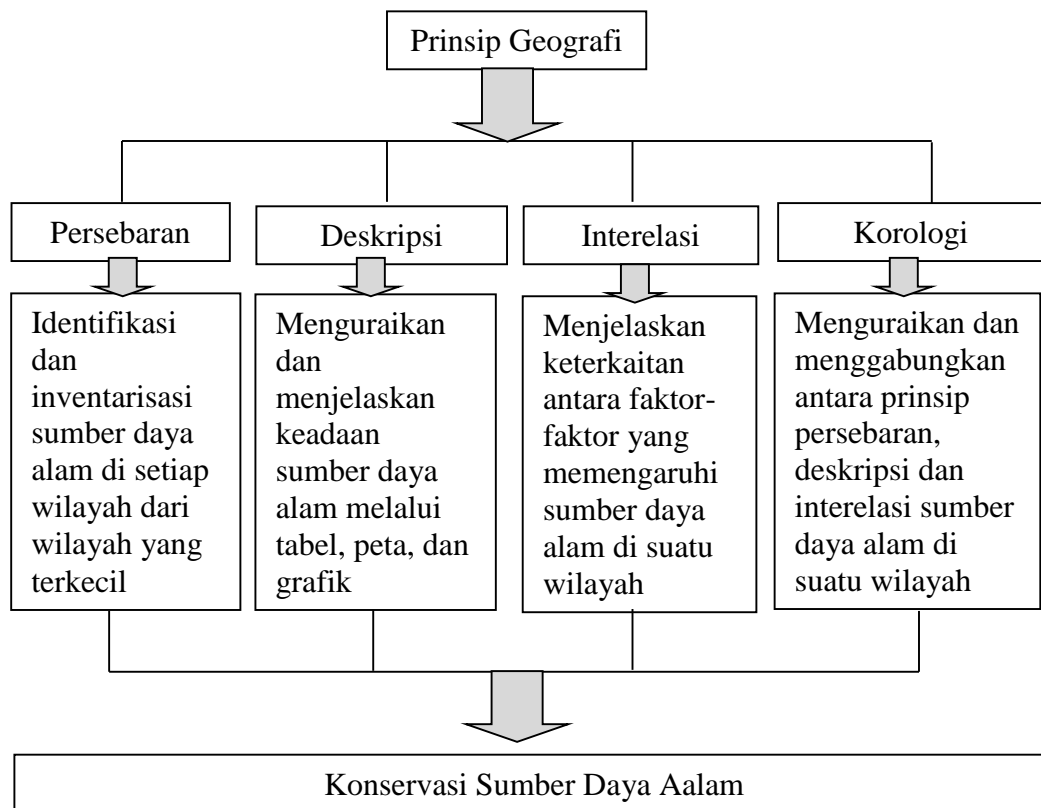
Prinsip Geografi

Persebaran

Identifikasi dan inventarisasi sumber daya alam di setiap wilayah dari wilayah yang terkecil

Deskripsi

Menguraikan dan menjelaskan keadaan sumber daya alam melalui tabel, peta, dan grafik

Interelasi

Menjelaskan keterkaitan antara faktor-faktor yang memengaruhi sumber daya alam di suatu wilayah

Korologi

Menguraikan dan menggabungkan antara prinsip persebaran, deskripsi dan interelasi sumber daya alam di suatu wilayah

Konservasi Sumber Daya Aalam